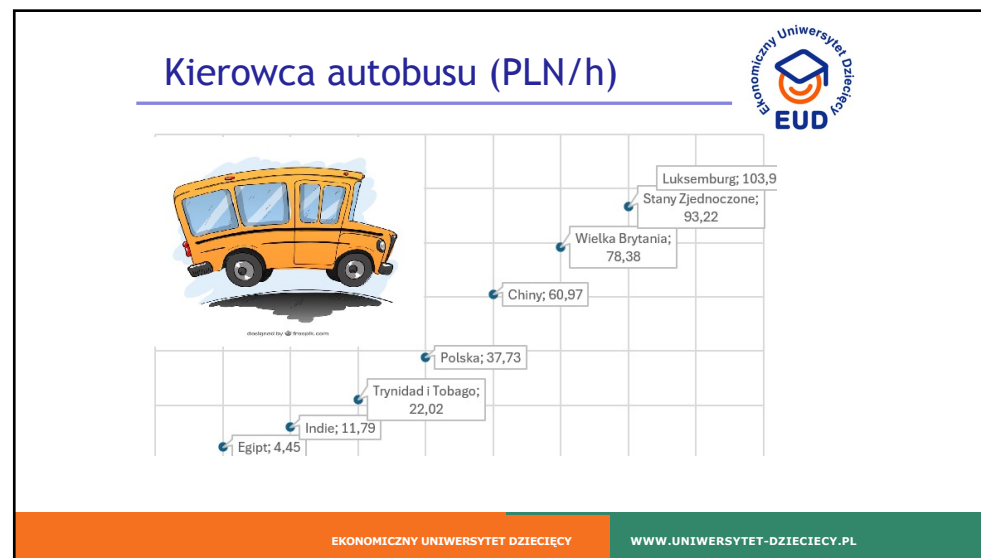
Kierowca autobusu (PLN/h)

Ekonomiczny Uniwersytet Dziecięcy
EUD

designed by freepik.com

Luksemburg; 103,9

Stany Zjednoczone; 93,22

Wielka Brytania; 78,38

Chiny; 60,97

Polska; 37,73

Trynidad i Tobago; 22,02

Indie; 11,79

Egipt; 4,45

EKONOMICZNY UNIWERSYTET DZIECIĘCY

WWW.UNIWERSYTET-DZIECIECY.PL